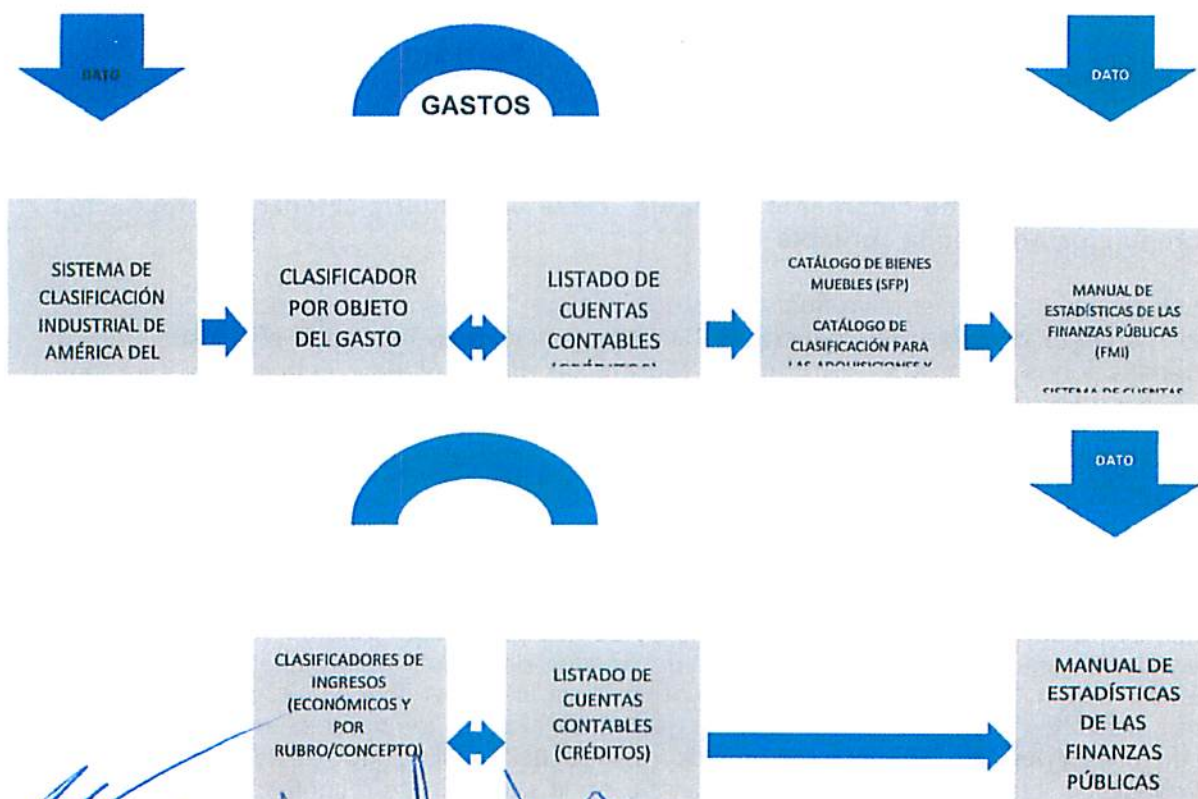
DATO

GASTOS

DATO

SISTEMA DE CLASIFICACIÓN INDUSTRIAL DE AMÉRICA DEL

CLASIFICADOR POR OBJETO DEL GASTO

LISTADO DE CUENTAS CONTABLES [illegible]

CATÁLOGO DE BIENES MUEBLES (SFP)

CATÁLOGO DE CLASIFICACIÓN PARA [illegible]

MANUAL DE ESTADÍSTICAS DE LAS FINANZAS PÚBLICAS (FMI)

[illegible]

DATO

CLASIFICADORES DE INGRESOS (ECONÓMICOS Y POR RUBRO/CONCEPTO)

LISTADO DE CUENTAS CONTABLES (CRÉDITOS)

MANUAL DE ESTADÍSTICAS DE LAS FINANZAS PÚBLICAS